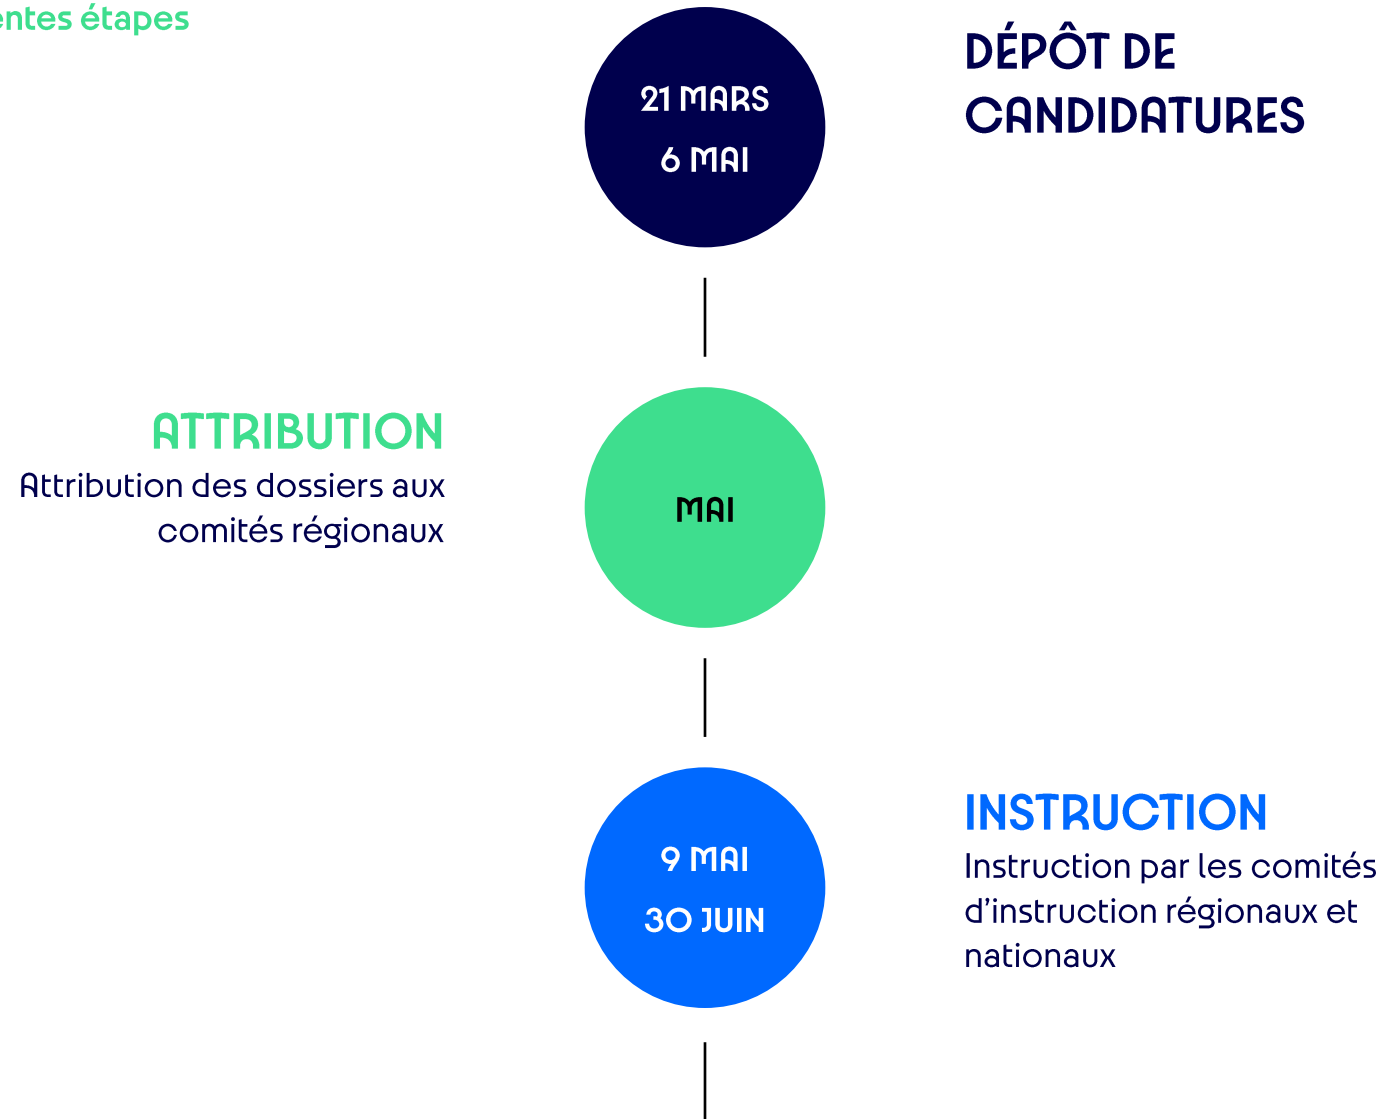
entes étapes

21 MARS
6 MAI

DÉPÔT DE CANDIDATURES

ATTRIBUTION
Attribution des dossiers aux comités régionaux

MAI

9 MAI
30 JUIN

INSTRUCTION
Instruction par les comités d'instruction régionaux et nationaux